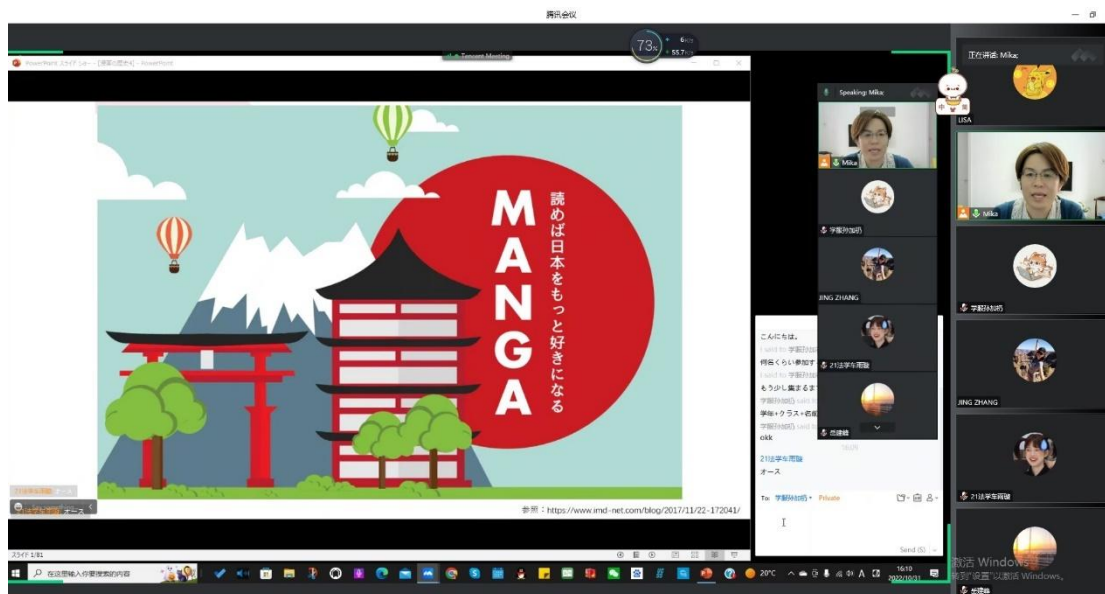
腾讯会议

73

Tencent Meeting

PowerPoint スライド ショー - [漫画の歴史4] - PowerPoint

読めば日本をもっと好きになる

MANGA

参照：https://www.imd-net.com/blog/2017/11/22-172041/

スライド 1/81

Speaking: Mika

Mika

学都孙加奶

JING ZHANG

21法学车雨璇

岳建峰

こんにちは。

I said to 学都孙加奶

何名くらい参加す

I said to 学都孙加奶

もう少し集まるま

学都孙加奶 said

学年+クラス+名前

学都孙加奶 said

okk

21法学车雨璇

オース

To: 学都孙加奶 Private

Send

正在讲话: Mika;

LISA

Mika

学都孙加奶

JING ZHANG

21法学车雨璇

岳建峰

在这里输入你要搜索的内容

20°C

16:10
2022/10/31

激活 Windows
转到"设置"以激活 Windows。